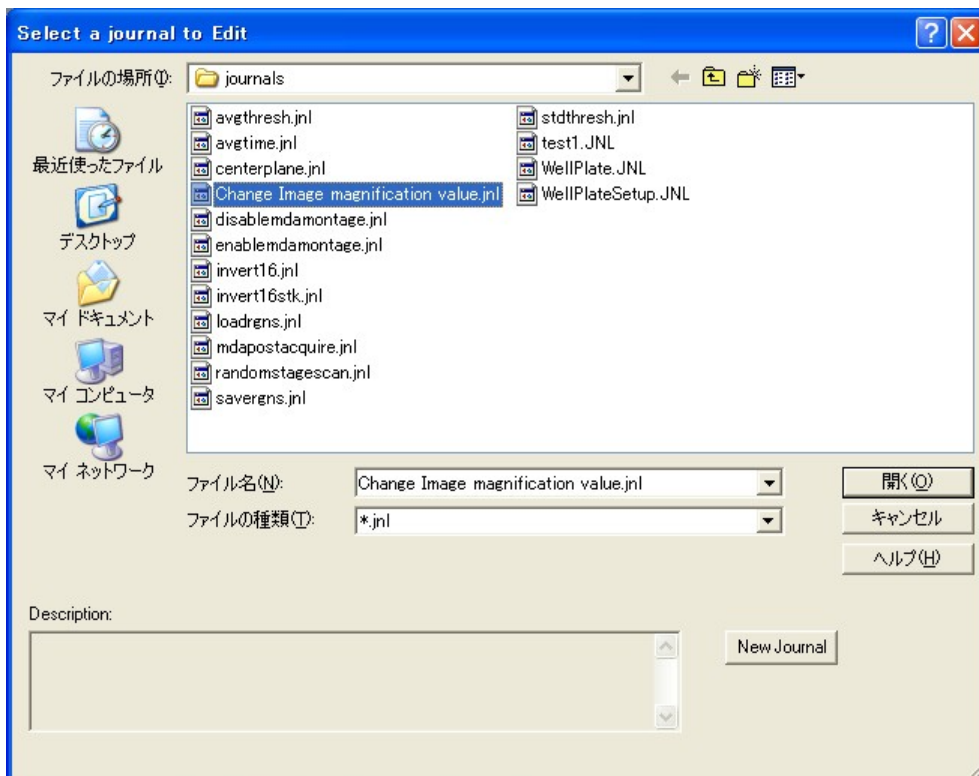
Select a journal to Edit

ファイルの場所(I): journals

最近使ったファイル
デスクトップ
マイ ドキュメント
マイ コンピュータ
マイ ネットワーク

avgthresh.jnl
avgtime.jnl
centerplane.jnl
Change Image magnification value.jnl
disablemdamontage.jnl
enablemdamontage.jnl
invert16.jnl
invert16stk.jnl
loadrgns.jnl
mdapostacquire.jnl
randomstagescan.jnl
savergns.jnl

stdthresh.jnl
test1.JNL
WellPlate.JNL
WellPlateSetup.JNL

ファイル名(N): Change Image magnification value.jnl
ファイルの種類(T): *.jnl

開く(O)
キャンセル
ヘルプ(H)

Description:

New Journal